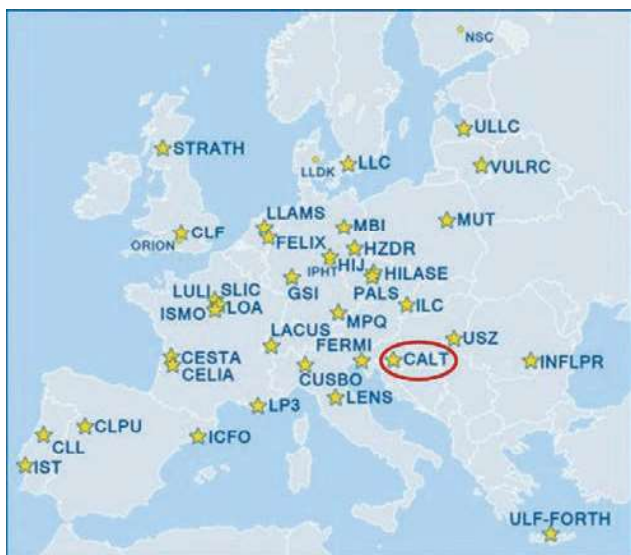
NSC
ULLC
STRATH
LLDK
LLC
VULRC
LLAMS
MBI
MUT
ORION
CLF
FELIX
HZDR
IPHT
HIJ
HILASE
LULI
SLIC
GSI
PALS
ISMO
LOA
ILC
MPQ
LACUS
FERMI
USZ
CESTA
CELIA
CALT
INFLPR
CUSBO
LENS
LP3
CLPU
CLL
ICFO
IST
ULF-FORTH